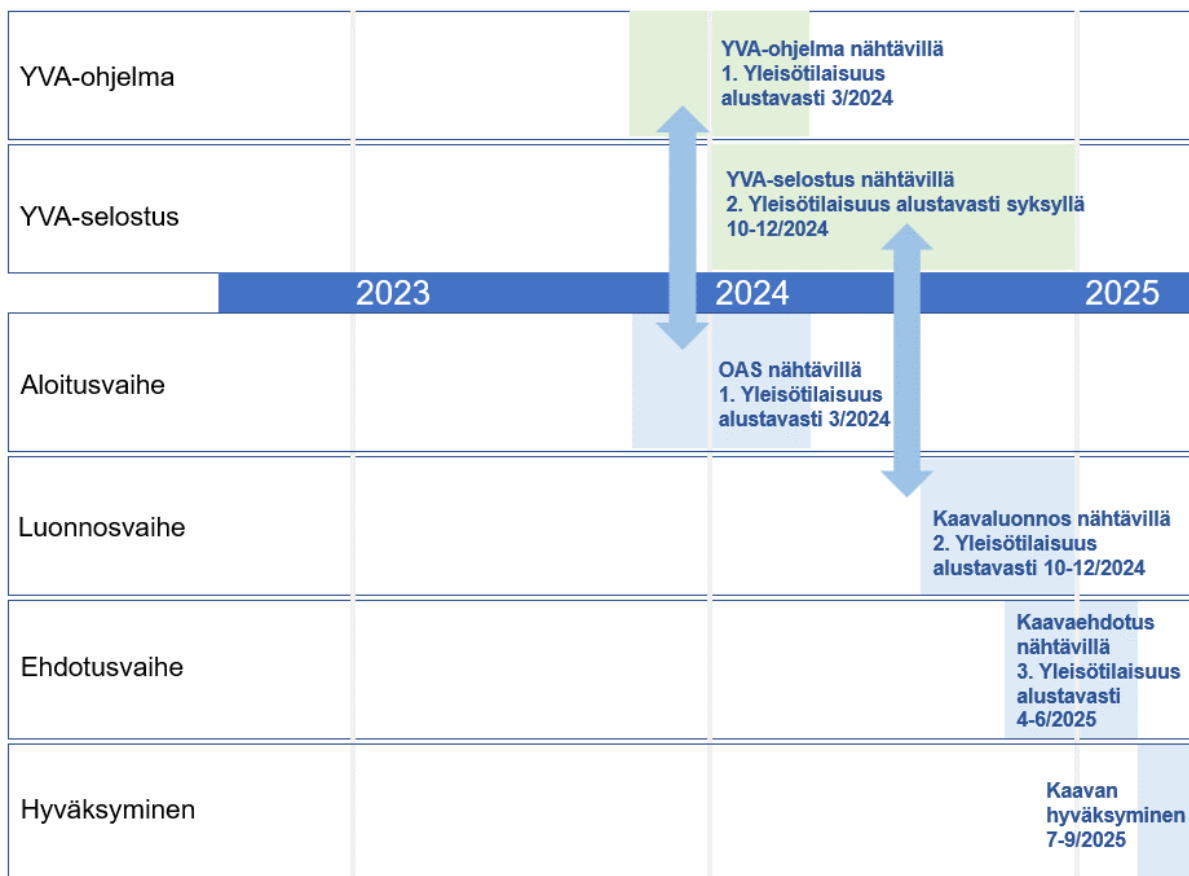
YVA-ohjelma

YVA-ohjelma nähtävillä
1. Yleisötilaisuus alustavasti 3/2024

YVA-selostus

YVA-selostus nähtävillä
2. Yleisötilaisuus alustavasti syksyllä 10-12/2024

2023

2024

2025

Aloitusvaihe

OAS nähtävillä
1. Yleisötilaisuus alustavasti 3/2024

Luonnosvaihe

Kaavaluonnos nähtävillä
2. Yleisötilaisuus alustavasti 10-12/2024

Ehdotusvaihe

Kaavaehdotus nähtävillä
3. Yleisötilaisuus alustavasti 4-6/2025

Hyväksyminen

Kaavan hyväksyminen 7-9/2025